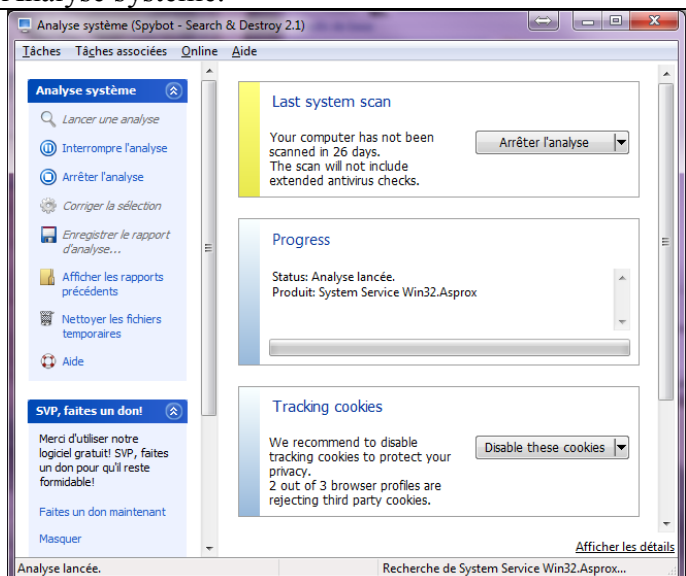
Analyse système:

Analyse système (Spybot - Search & Destroy 2.1)

Tâches Tâches associées Online Aide

Analyse système

Lancer une analyse

Interrompre l'analyse

Arrêter l'analyse

Corriger la sélection

Enregistrer le rapport d'analyse...

Afficher les rapports précédents

Nettoyer les fichiers temporaires

Aide

SVP, faites un don!

Merci d'utiliser notre logiciel gratuit! SVP, faites un don pour qu'il reste formidable!

Faites un don maintenant

Masquer

Last system scan

Your computer has not been scanned in 26 days. The scan will not include extended antivirus checks.

Arrêter l'analyse

Progress

Status: Analyse lancée.
Produit: System Service Win32.Asprox

Tracking cookies

We recommend to disable tracking cookies to protect your privacy.
2 out of 3 browser profiles are rejecting third party cookies.

Disable these cookies

Afficher les détails

Analyse lancée.

Recherche de System Service Win32.Asprox...